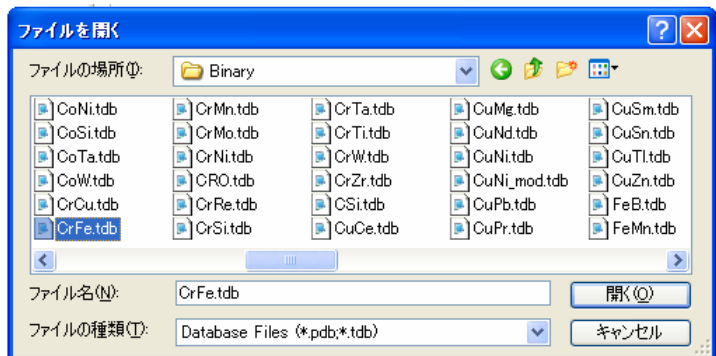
ファイルを開く

ファイルの場所(I): Binary

CoNi.tdb
CoSi.tdb
CoTa.tdb
CoW.tdb
CrCu.tdb
CrFe.tdb

CrMn.tdb
CrMo.tdb
CrNi.tdb
CRO.tdb
CrRe.tdb
CrSi.tdb

CrTa.tdb
CrTi.tdb
CrW.tdb
CrZr.tdb
CSi.tdb
CuCe.tdb

CuMg.tdb
CuNd.tdb
CuNi.tdb
CuNi_mod.tdb
CuPb.tdb
CuPr.tdb

CuSm.tdb
CuSn.tdb
CuTl.tdb
CuZn.tdb
FeB.tdb
FeMn.tdb

ファイル名(N): CrFe.tdb
開く(O)

ファイルの種類(T): Database Files (*.pdb;*.tdb)
キャンセル